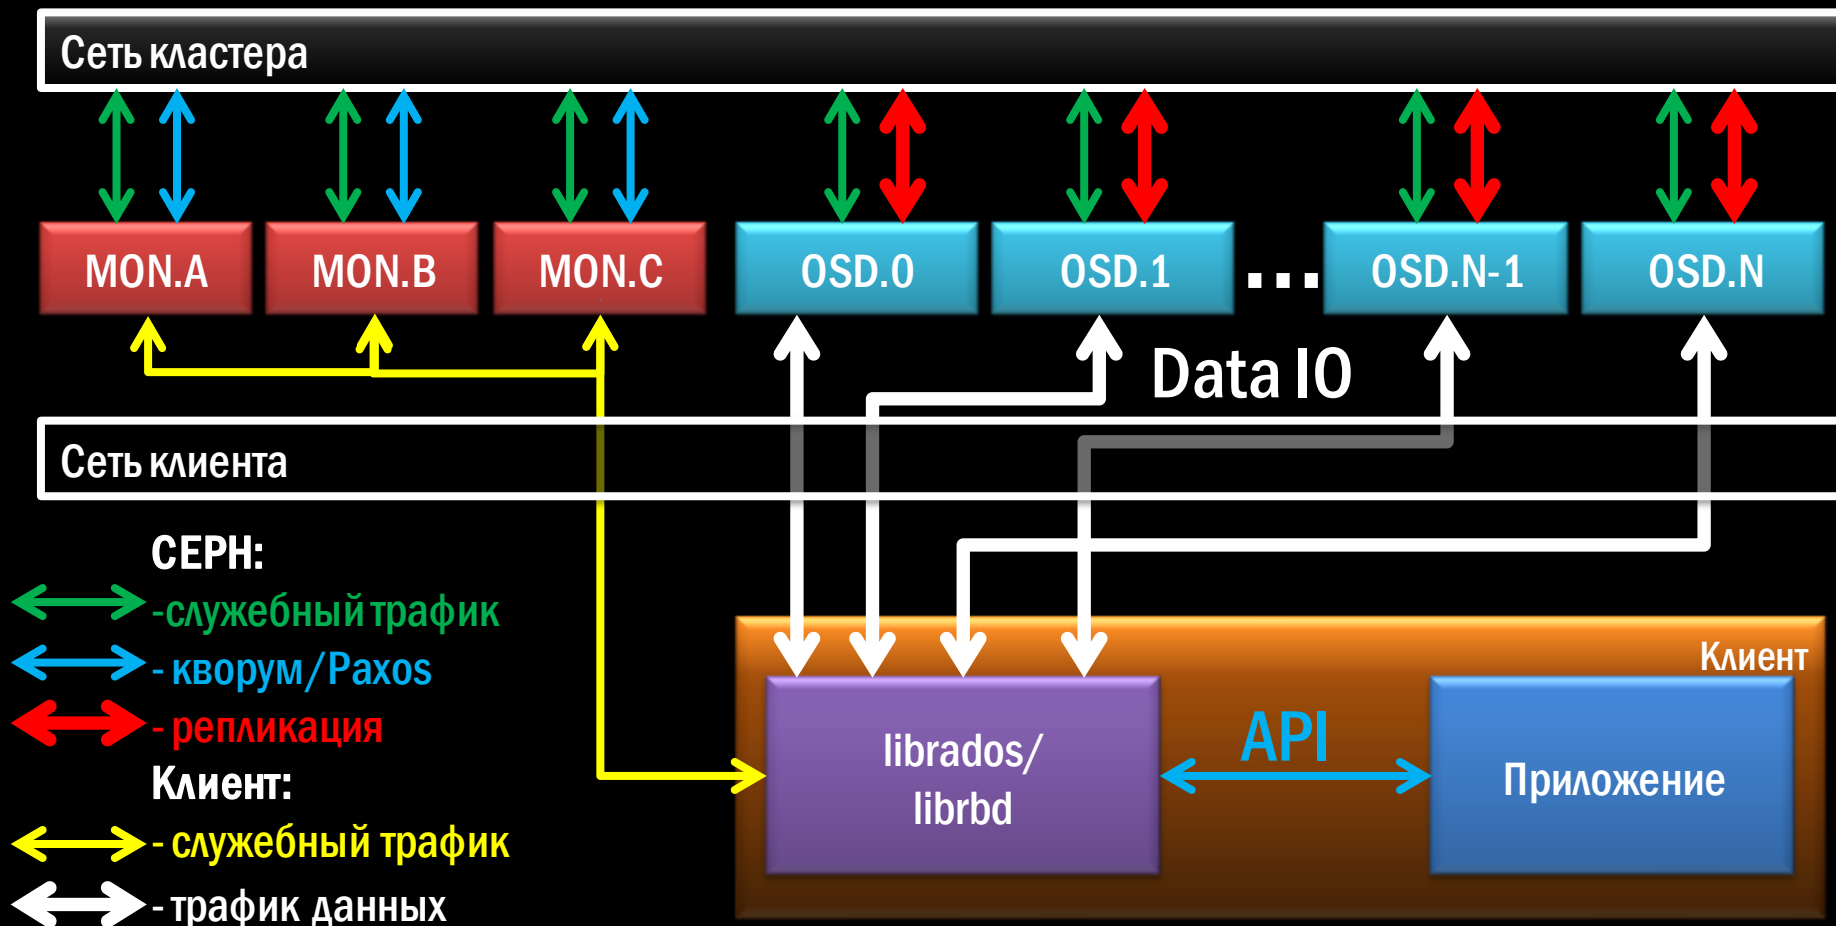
Сеть кластера

MON.A

MON.B

MON.C

OSD.0

OSD.1

...

OSD.N-1

OSD.N

Data IO

Сеть клиента

СЕРН:

-служебный трафик

- кворум/Paxos

- репликация

Клиент:

- служебный трафик

- трафик данных

Клиент

librados/ librbd

API

Приложение